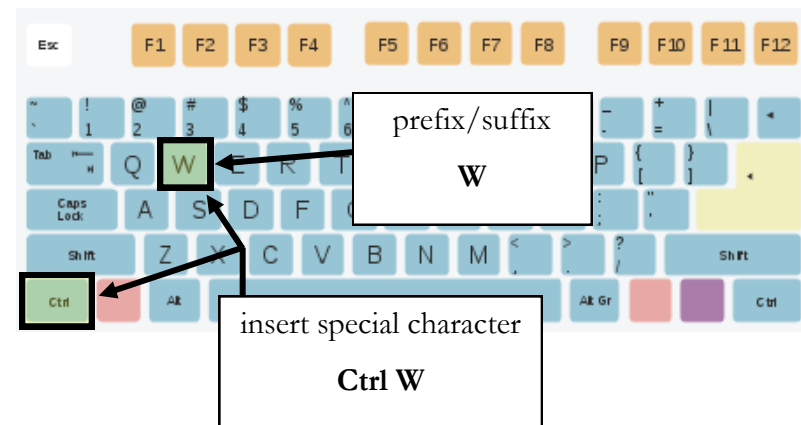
Esc F1 F2 F3 F4 F5 F6 F7 F8 F9 F10 F11 F12

~ ` ! 1 @ 2 # 3 $ 4 % 5 ^ 6 _ - + = | \ ◂

Tab Q W E R P { [ } ]

Caps Lock A S D F : ; " '

Shift Z X C V B N M < , > . ? / Shift

Ctrl Alt Alt Gr Ctrl

prefix/suffix

W

insert special character

Ctrl W